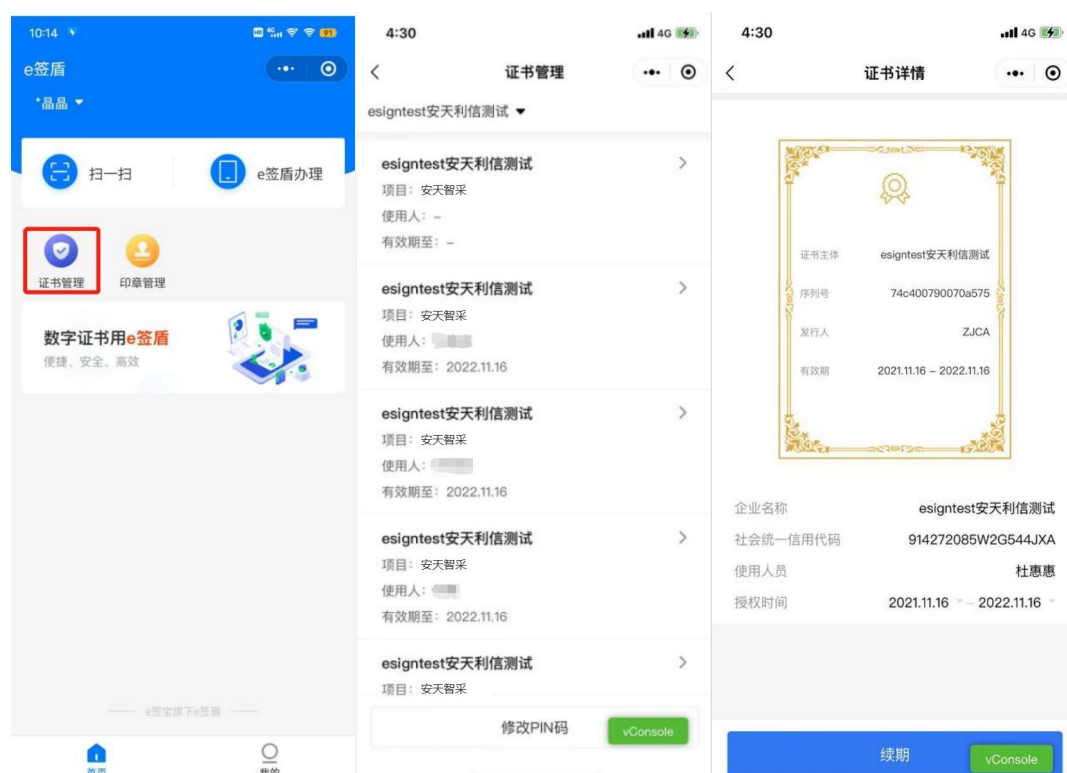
10:14

e签盾

*晶晶 ▾

扫一扫

e签盾办理

证书管理

印章管理

数字证书用e签盾

便捷、安全、高效

—— e签宝旗下e签盾 ——

首页

我的

4:30

证书管理

esigntest安天利信测试 ▾

esigntest安天利信测试

项目：安天智采

使用人：–

有效期至：–

esigntest安天利信测试

项目：安天智采

使用人：

有效期至：2022.11.16

esigntest安天利信测试

项目：安天智采

使用人：

有效期至：2022.11.16

esigntest安天利信测试

项目：安天智采

使用人：

有效期至：2022.11.16

esigntest安天利信测试

项目：安天智采

修改PIN码

vConsole

4:30

证书详情

证书主体 esigntest安天利信测试

序列号 74c400790070a575

发行人 ZJCA

有效期 2021.11.16 – 2022.11.16

企业名称 esigntest安天利信测试

社会统一信用代码 914272085W2G544JXA

使用人员 杜惠惠

授权时间 2021.11.16 – 2022.11.16

续期

vConsole